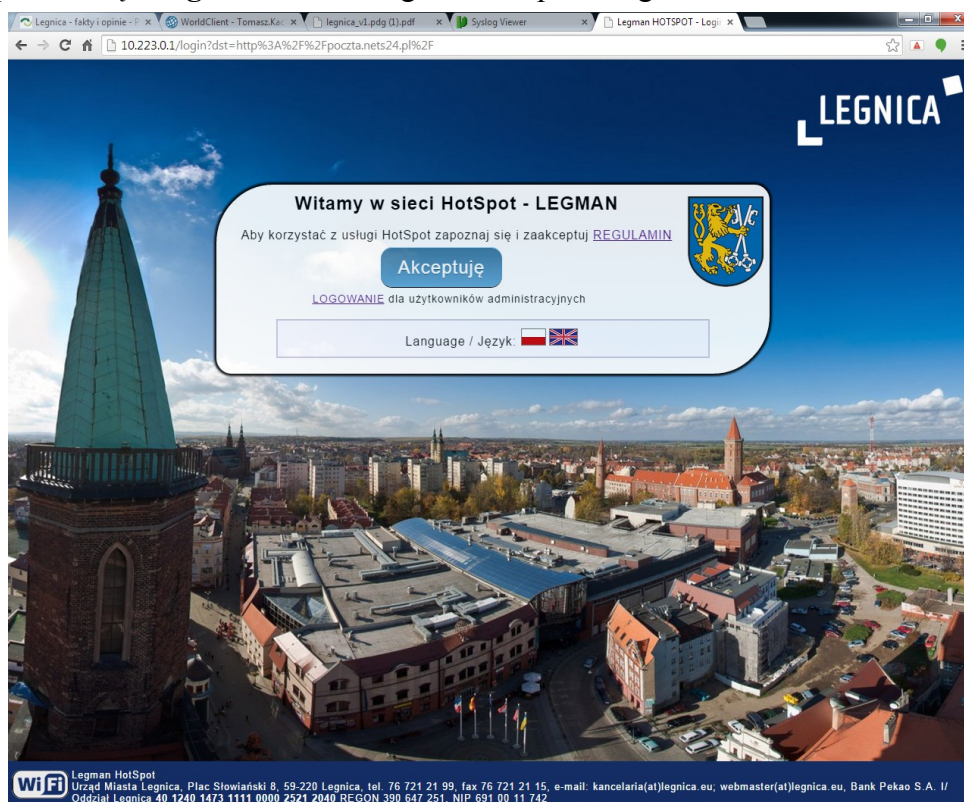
Legnica - fakty i opinie - F ×
WorldClient - Tomasz.Ka ×
legnica_v1.pdg (1).pdf ×
Syslog Viewer ×
Legman HOTSPOT - Logi ×

10.223.0.1/login?dst=http%3A%2F%2Fpoczta.nets24.pl%2F

LEGNICA

Witamy w sieci HotSpot - LEGMAN

Aby korzystać z usługi HotSpot zapoznaj się i zaakceptuj REGULAMIN

Akceptuję

LOGOWANIE dla użytkowników administracyjnych

Language / Język:

WiFi Legman HotSpot
Urząd Miasta Legnica, Plac Słowiański 8, 59-220 Legnica, tel. 76 721 21 99, fax 76 721 21 15, e-mail: kancelaria(at)legnica.eu; webmaster(at)legnica.eu, Bank Pekao S.A. I/ Oddział Legnica 40 1240 1473 1111 0000 2521 2040 REGON 390 647 251, NIP 691 00 11 742